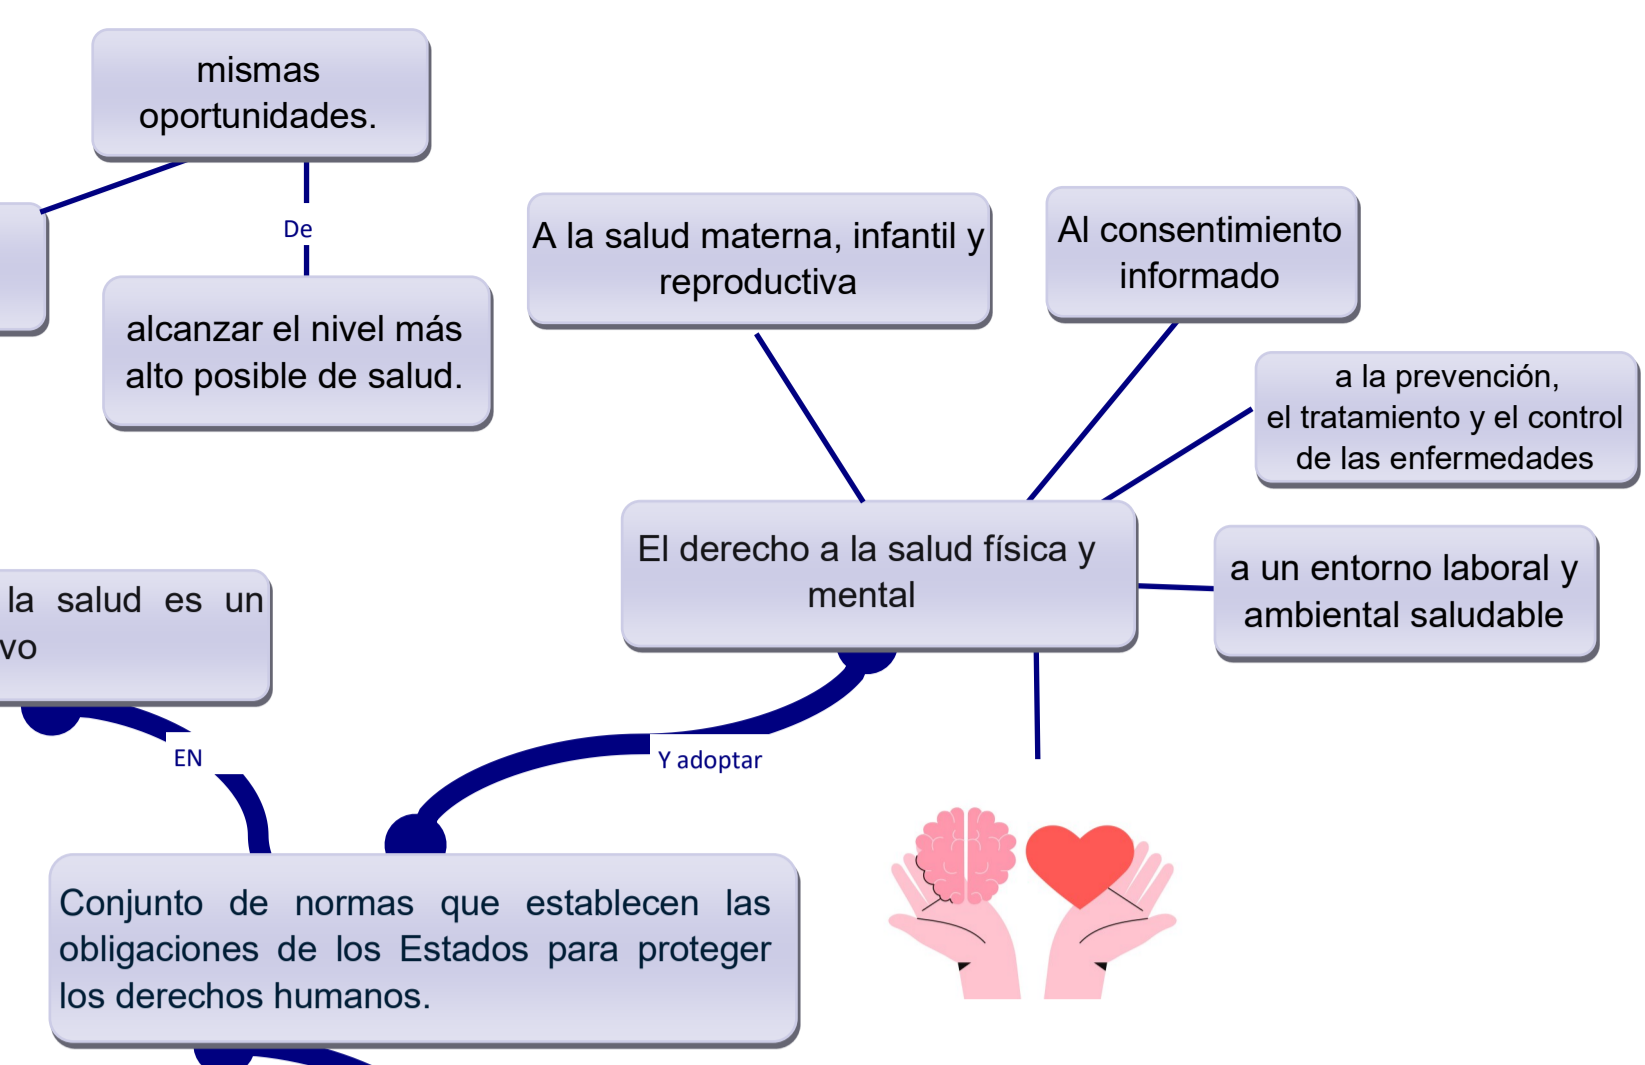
mismas oportunidades.

De

alcanzar el nivel más alto posible de salud.

A la salud materna, infantil y reproductiva

Al consentimiento informado

a la prevención, el tratamiento y el control de las enfermedades

El derecho a la salud física y mental

a un entorno laboral y ambiental saludable

la salud es un
vo

EN

Y adoptar

Conjunto de normas que establecen las obligaciones de los Estados para proteger los derechos humanos.